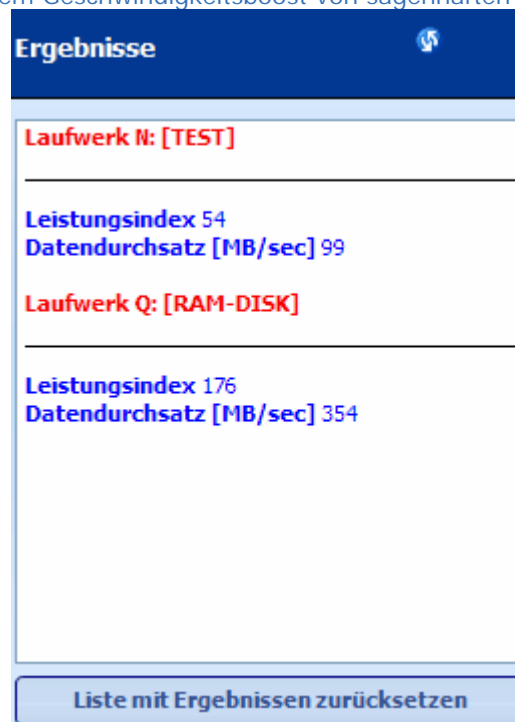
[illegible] Geschwindigkeitsboost von sagenhaften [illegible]

Ergebnisse

Laufwerk N: [TEST]

Leistungsindex 54
Datendurchsatz [MB/sec] 99

Laufwerk Q: [RAM-DISK]

Leistungsindex 176
Datendurchsatz [MB/sec] 354

Liste mit Ergebnissen zurücksetzen